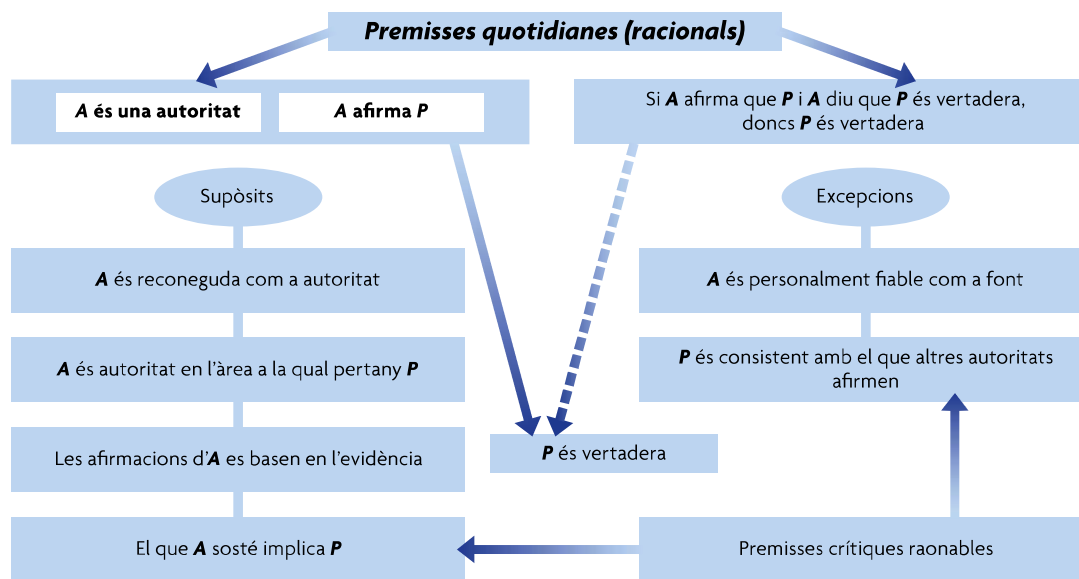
Premisses quotidianes (racionals)

A és una autoritat

A afirma P

Si A afirma que P i A diu que P és vertadera, doncs P és vertadera

Supòsits

A és reconeguda com a autoritat

A és autoritat en l'àrea a la qual pertany P

Les afirmacions d'A es basen en l'evidència

El que A sosté implica P

P és vertadera

Excepcions

A és personalment fiable com a font

P és consistent amb el que altres autoritats afirmen

Premisses crítiques raonables